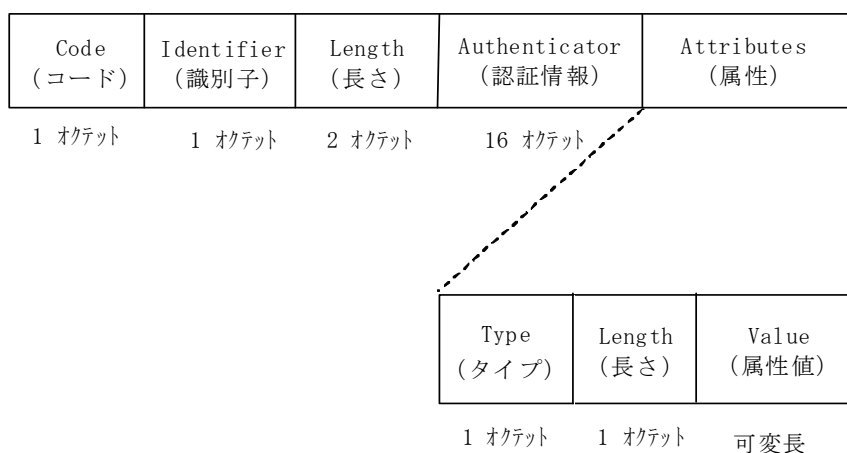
| Code (コード) | Identifier (識別子) | Length (長さ) | Authenticator (認証情報) | Attributes (属性) |
|---|---|---|---|---|
| 1 オクテット | 1 オクテット | 2 オクテット | 16 オクテット | |

| Type (タイプ) | Length (長さ) | Value (属性値) |
|---|---|---|
| 1 オクテット | 1 オクテット | 可変長 |